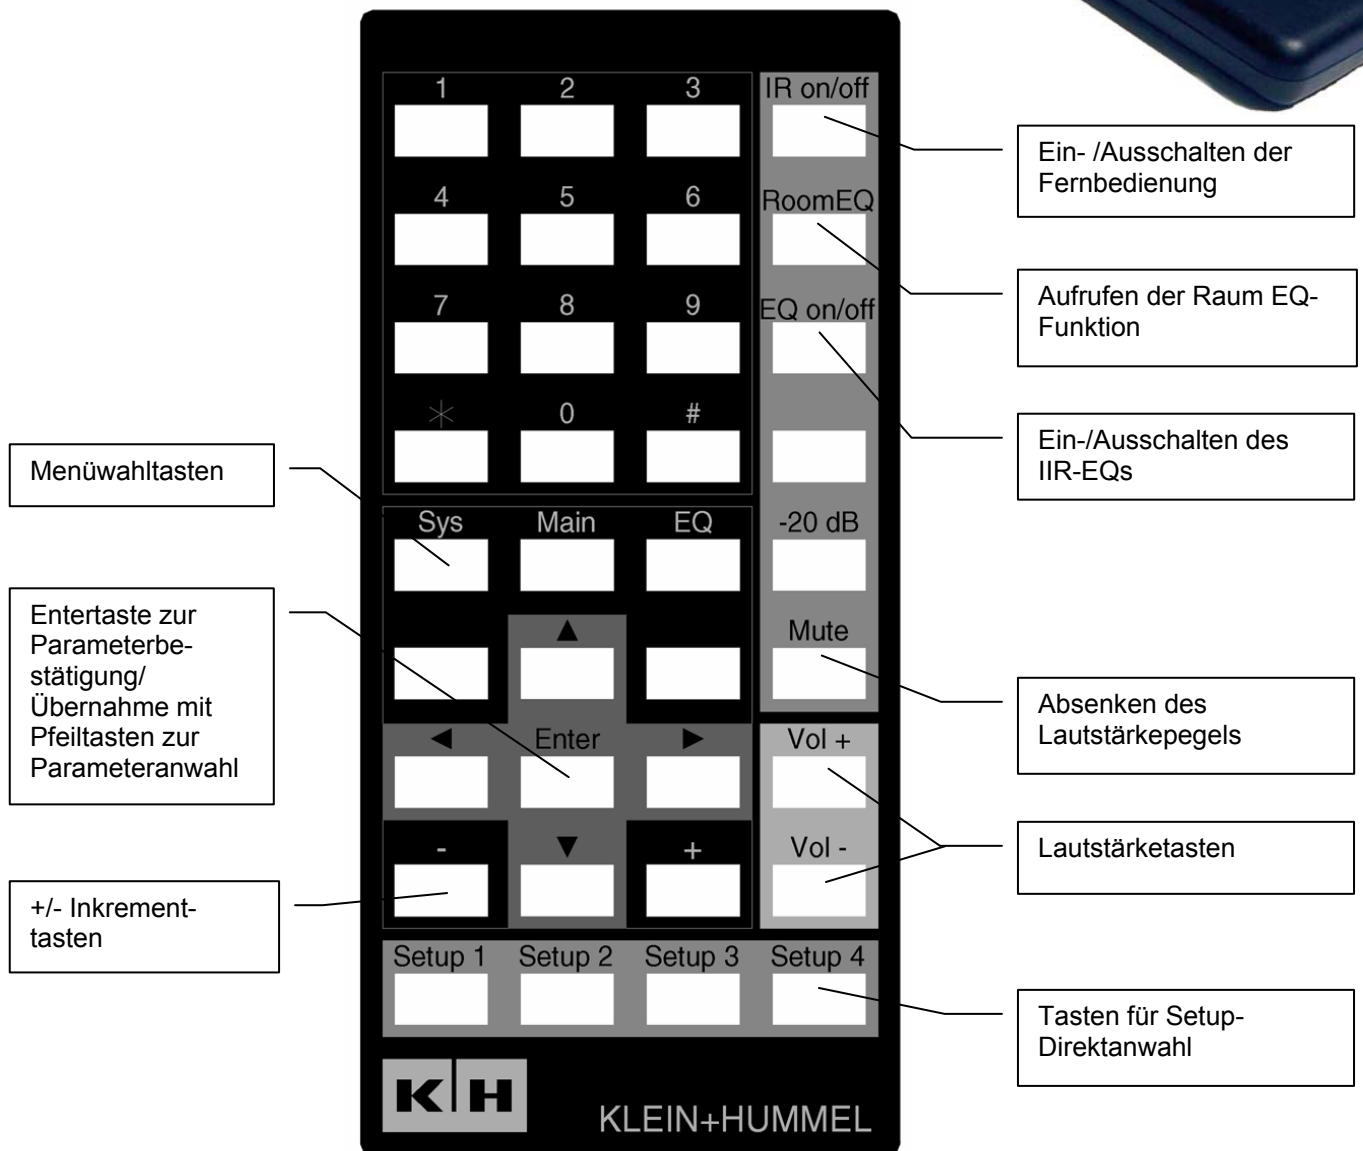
1
2
3
IR on/off
4
5
6
RoomEQ
7
8
9
EQ on/off
*
0
#
Sys
Main
EQ
-20 dB
▲
Mute
◀
Enter
▶
Vol +
-
▼
+
Vol -
Setup 1
Setup 2
Setup 3
Setup 4
K|H
KLEIN+HUMMEL

Ein- /Ausschalten der Fernbedienung

Aufrufen der Raum EQ-Funktion

Ein-/Ausschalten des IIR-EQs

Menüwahltasten

Entertaste zur Parameterbestätigung/ Übernahme mit Pfeiltasten zur Parameteranwahl

Absenken des Lautstärkepegels

Lautstärketasten

+/- Inkrementtasten

Tasten für Setup-Direktanwahl